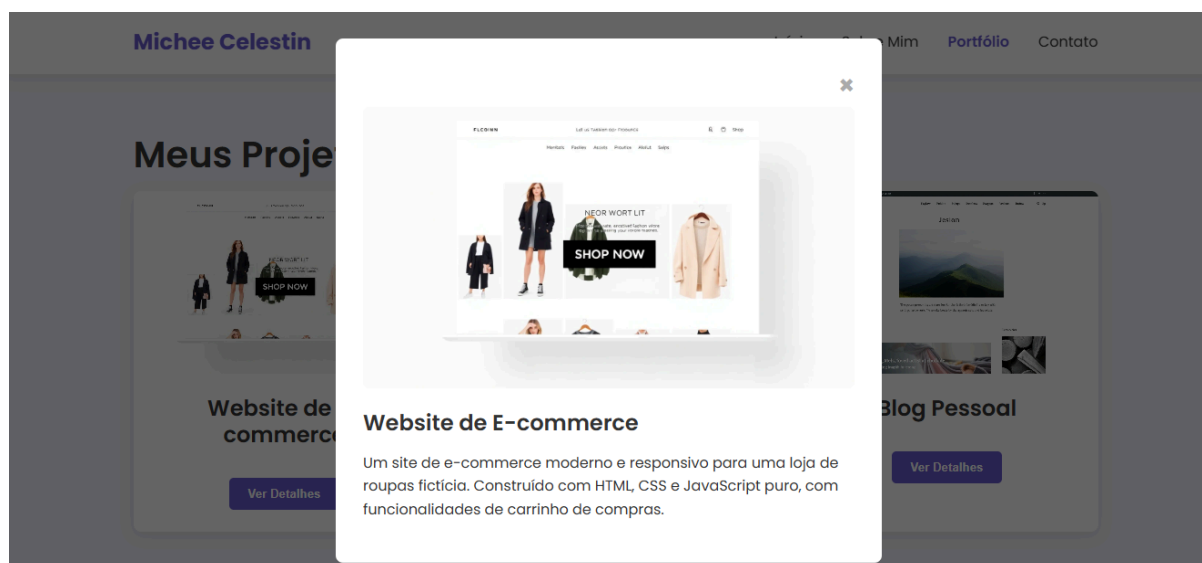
Michee Celestin

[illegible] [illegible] Mim Portfólio Contato

Meus Proje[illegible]

×

FLCOINN

Let us fashion our moments

Shop

Mentals Fasiles Accals Proutns Akout Salps

NEOR WORT LIT

SHOP NOW

SHOP NOW

Website de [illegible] commerc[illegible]

Ver Detalhes

Website de E-commerce

Um site de e-commerce moderno e responsivo para uma loja de roupas fictícia. Construído com HTML, CSS e JavaScript puro, com funcionalidades de carrinho de compras.

Blog Pessoal

Ver Detalhes